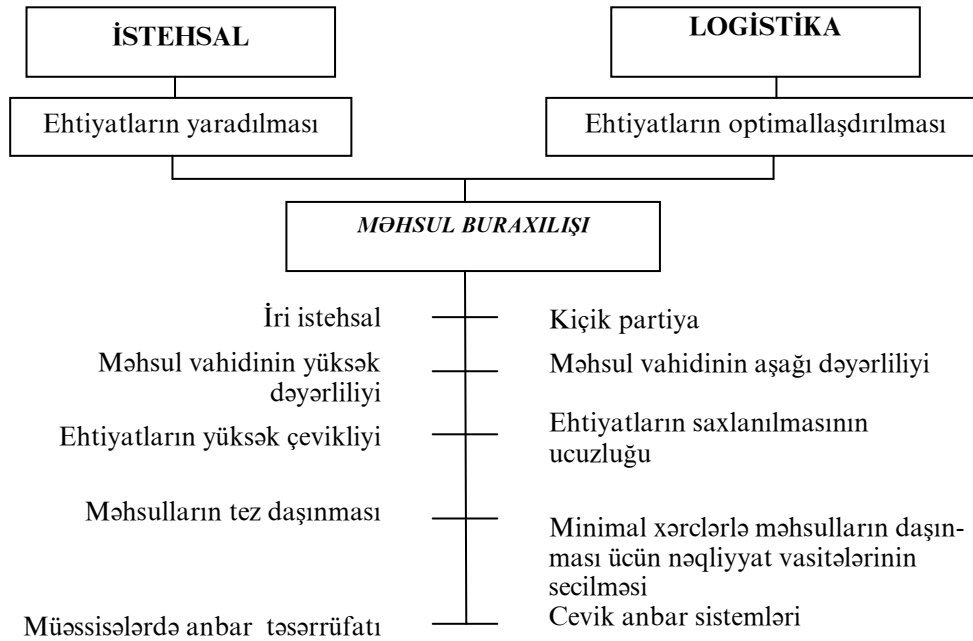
İSTEHSAL

LOGİSTİKA

Ehtiyatların yaradılması

Ehtiyatların optimallaşdırılması

MƏHSUL BURAXILIŞI

İri istehsal

Kiçik partiya

Məhsul vahidinin yüksək dəyərliliyi

Məhsul vahidinin aşağı dəyərliliyi

Ehtiyatların yüksək çevikliyi

Ehtiyatların saxlanılmasının ucuzluğu

Məhsulların tez daşınması

Minimal xərclərlə məhsulların daşınması üçün nəqliyyat vasitələrinin secilməsi

Müəssisələrdə anbar təsərrüfatı

Cevik anbar sistemləri